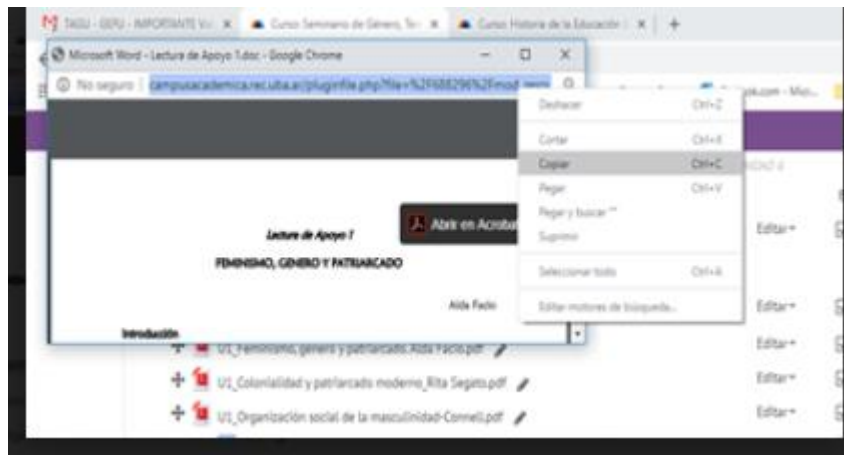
TAGU - GEFU - IMPORTANTE V... ×
Curso Seminario de Género, Te... ×
Curso Historia de la Educación ... ×
+

Microsoft Word - Lectura de Apoyo 1.doc - Google Chrome

No seguro | campusacademica.rec.uba.ar/pluginfile.php?file=%2F6882961%2Fmod_resource

...com - Mic...

Deshacer Ctrl+Z
Cortar Ctrl+X
Copiar Ctrl+C
Pegar Ctrl+V
Pegar y buscar "
Suprimir
Seleccionar todo Ctrl+A
Editar motores de búsqueda...

Abrir en Acrobat

Lectura de Apoyo 1

FEMINISMO, GENERO Y PATRIARCADO

Alda Facio

Introducción

U1_Feminismo, genero y patriarcado.Alda Facio.pdf

U1_Colonialidad y patriarcado moderno_Rita Segato.pdf

U1_Organización social de la masculinidad-Connell.pdf

Editar
Editar
Editar
Editar
Editar